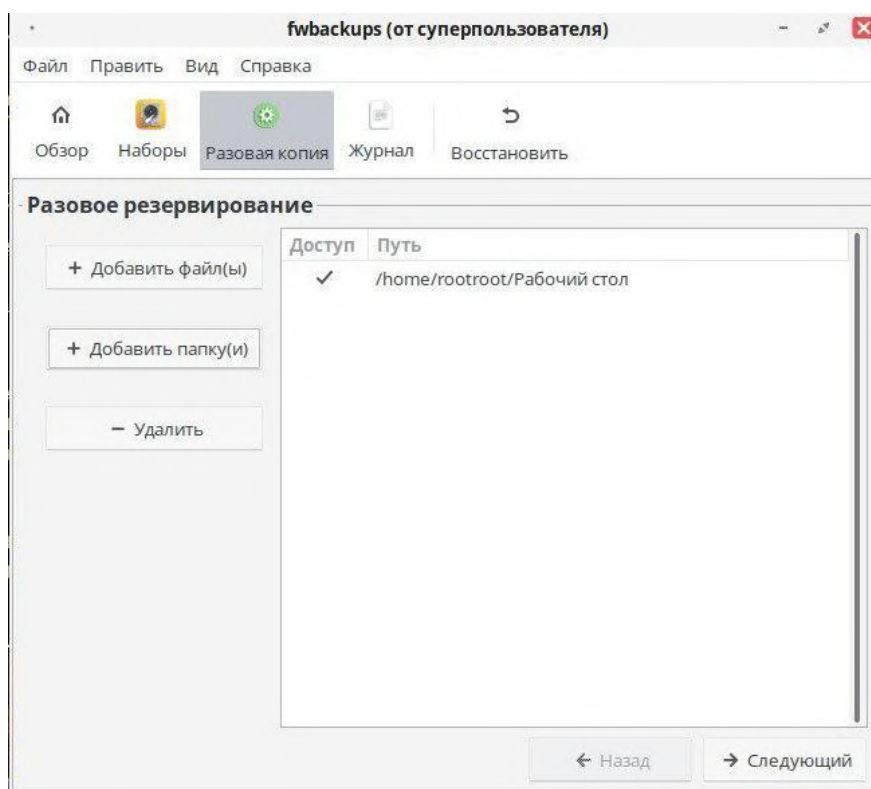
fwbackups (от суперпользователя)

Файл Править Вид Справка

Обзор Наборы Разовая копия Журнал Восстановить

Разовое резервирование

+ Добавить файл(ы)

+ Добавить папку(и)

− Удалить

| Доступ | Путь |
|---|---|
| ✓ | /home/rootroot/Рабочий стол |

← Назад

→ Следующий